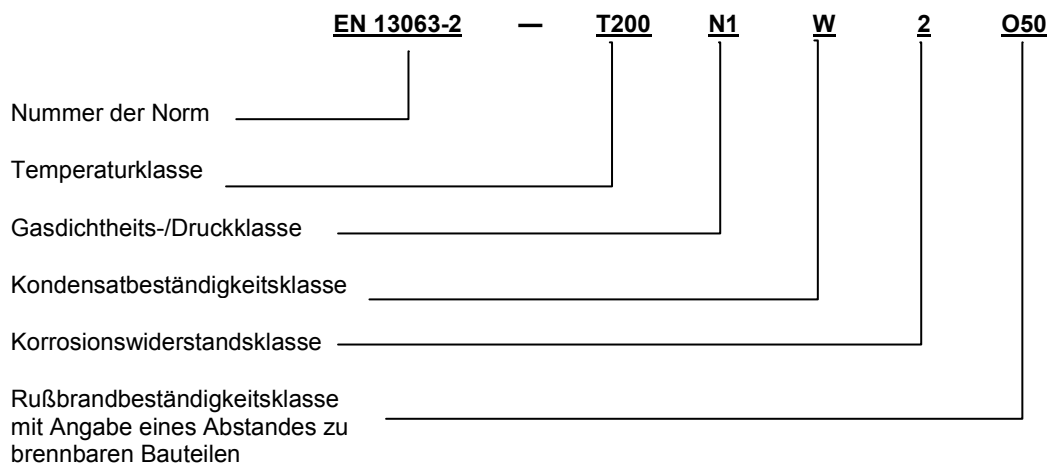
EN 13063-2 — T200 N1 W 2 O50

Nummer der Norm

Temperaturklasse

Gasdichtheits-/Druckklasse

Kondensatbeständigkeitsklasse

Korrosionswiderstandsklasse

Rußbrandbeständigkeitsklasse mit Angabe eines Abstandes zu brennbaren Bauteilen